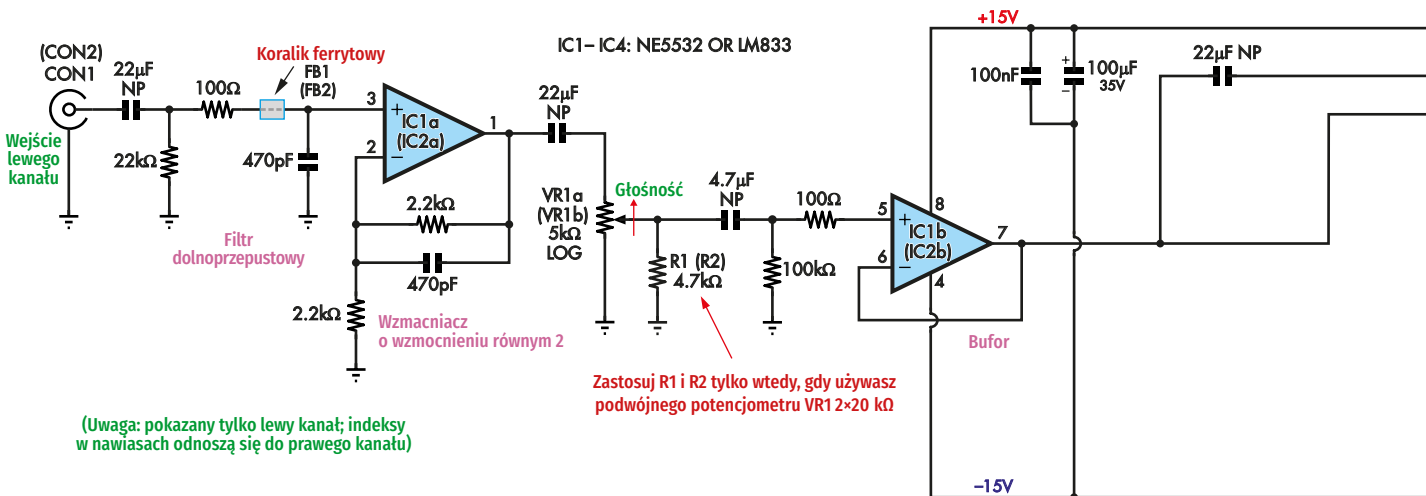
IC1– IC4: NE5532 OR LM833

(CON2)
CON1

Wejście
lewego
kanału

22µF
NP

100Ω

Koralik ferrytowy

FB1
(FB2)

22kΩ

470pF

Filtr
dolnoprzepustowy

3
2

IC1a
(IC2a)

1

2.2kΩ

470pF

2.2kΩ

Wzmacniacz
o wzmocnieniu równym 2

22µF
NP

VR1a
(VR1b)
5kΩ
LOG

Głośność

4.7µF
NP

R1 (R2)
4.7kΩ

100Ω

100kΩ

5
6

IC1b
(IC2b)

8
4
7

Bufor

+15V

100nF

100µF
35V

22µF NP

−15V

Zastosuj R1 i R2 tylko wtedy, gdy używasz
podwójnego potencjometru VR1 2×20 kΩ

(Uwaga: pokazany tylko lewy kanał; indeksy
w nawiasach odnoszą się do prawego kanału)